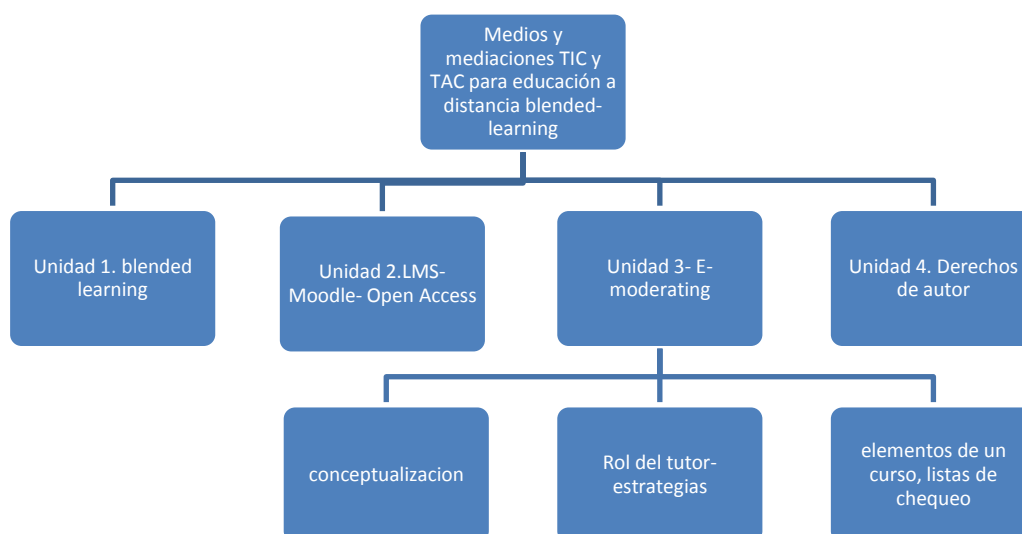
Medios y mediaciones TIC y TAC para educación a distancia blended-learning

Unidad 1. blended learning

Unidad 2.LMS- Moodle- Open Access

Unidad 3- E-moderating

Unidad 4. Derechos de autor

conceptualizacion

Rol del tutor- estrategias

elementos de un curso, listas de chequeo